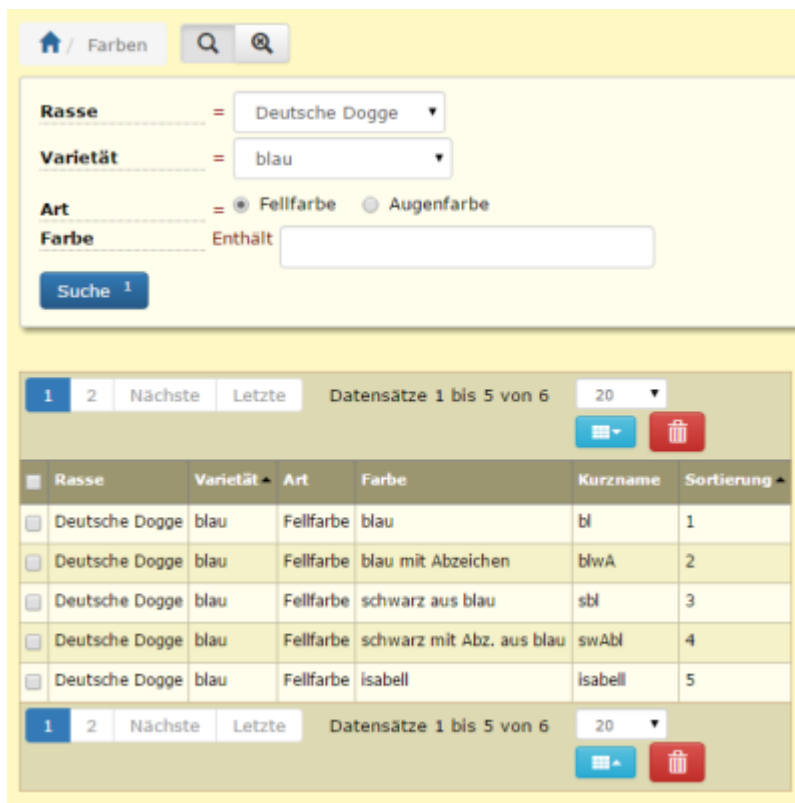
/ Farben

Rasse = Deutsche Dogge

Varietät = blau

Art = Fellfarbe Augenfarbe

Farbe Enthält

Suche 1

1 2 Nächste Letzte Datensätze 1 bis 5 von 6 20

| | Rasse | Varietät | Art | Farbe | Kurzname | Sortierung |
|---|---|---|---|---|---|---|
| | Deutsche Dogge | blau | Fellfarbe | blau | bl | 1 |
| | Deutsche Dogge | blau | Fellfarbe | blau mit Abzeichen | blwA | 2 |
| | Deutsche Dogge | blau | Fellfarbe | schwarz aus blau | sbl | 3 |
| | Deutsche Dogge | blau | Fellfarbe | schwarz mit Abz. aus blau | swAbl | 4 |
| | Deutsche Dogge | blau | Fellfarbe | isabell | isabell | 5 |

1 2 Nächste Letzte Datensätze 1 bis 5 von 6 20